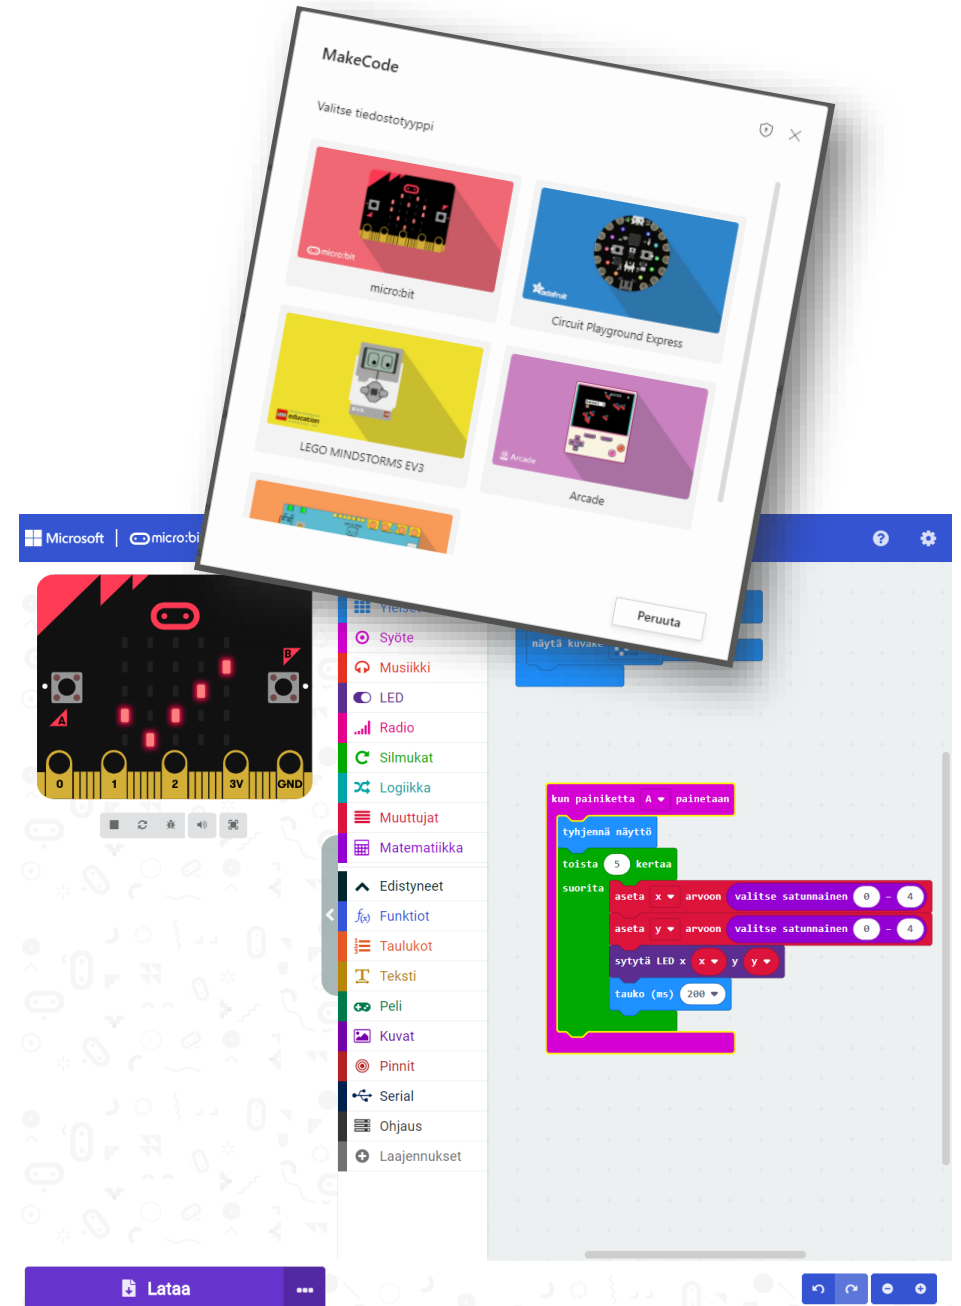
MakeCode

Valitse tiedostotyyppi

micro:bit

micro:bit

adafruit

Circuit Playground Express

education

LEGO MINDSTORMS EV3

Arcade

Arcade

Peruuta

Microsoft | micro:bit

B

A

0 1 2 3V GND

Yleiset

Syöte

Musiikki

LED

Radio

Silmukat

Logiikka

Muuttujat

Matematiikka

Edistyneet

Funktiot

Taulukot

Teksti

Peli

Kuvat

Pinnit

Serial

Ohjaus

Laajennukset

näytä kuvake

kun painiketta A painetaan

tyhjennä näyttö

toista 5 kertaa

suorita

aseta x arvoon valitse satunnainen 0 – 4

aseta y arvoon valitse satunnainen 0 – 4

sytytä LED x x y y

tauko (ms) 200

Lataa

•••